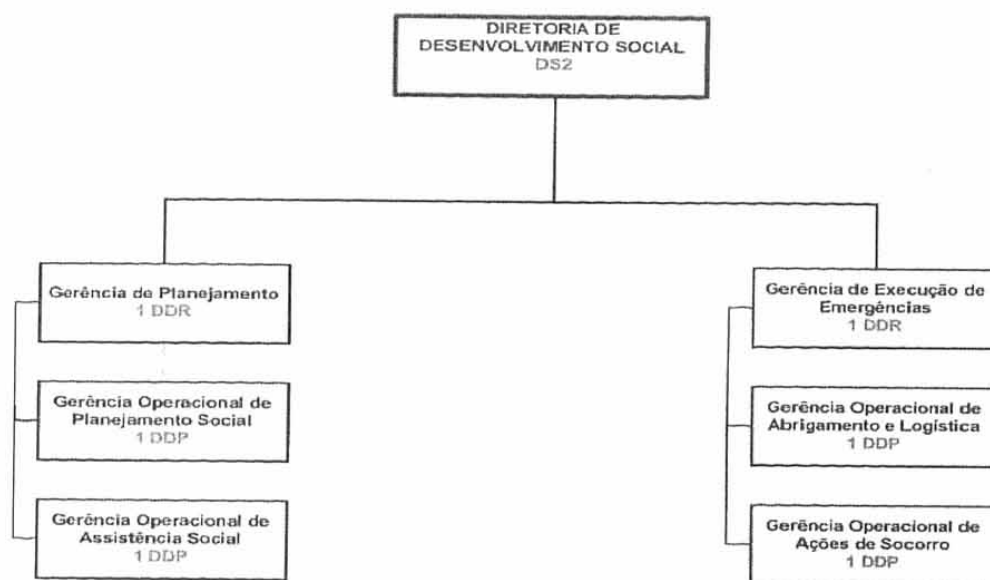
DIRETORIA DE DESENVOLVIMENTO SOCIAL
DS2

Gerência de Planejamento
1 DDR

Gerência Operacional de Planejamento Social
1 DDP

Gerência Operacional de Assistência Social
1 DDP

Gerência de Execução de Emergências
1 DDR

Gerência Operacional de Abrigamento e Logística
1 DDP

Gerência Operacional de Ações de Socorro
1 DDP